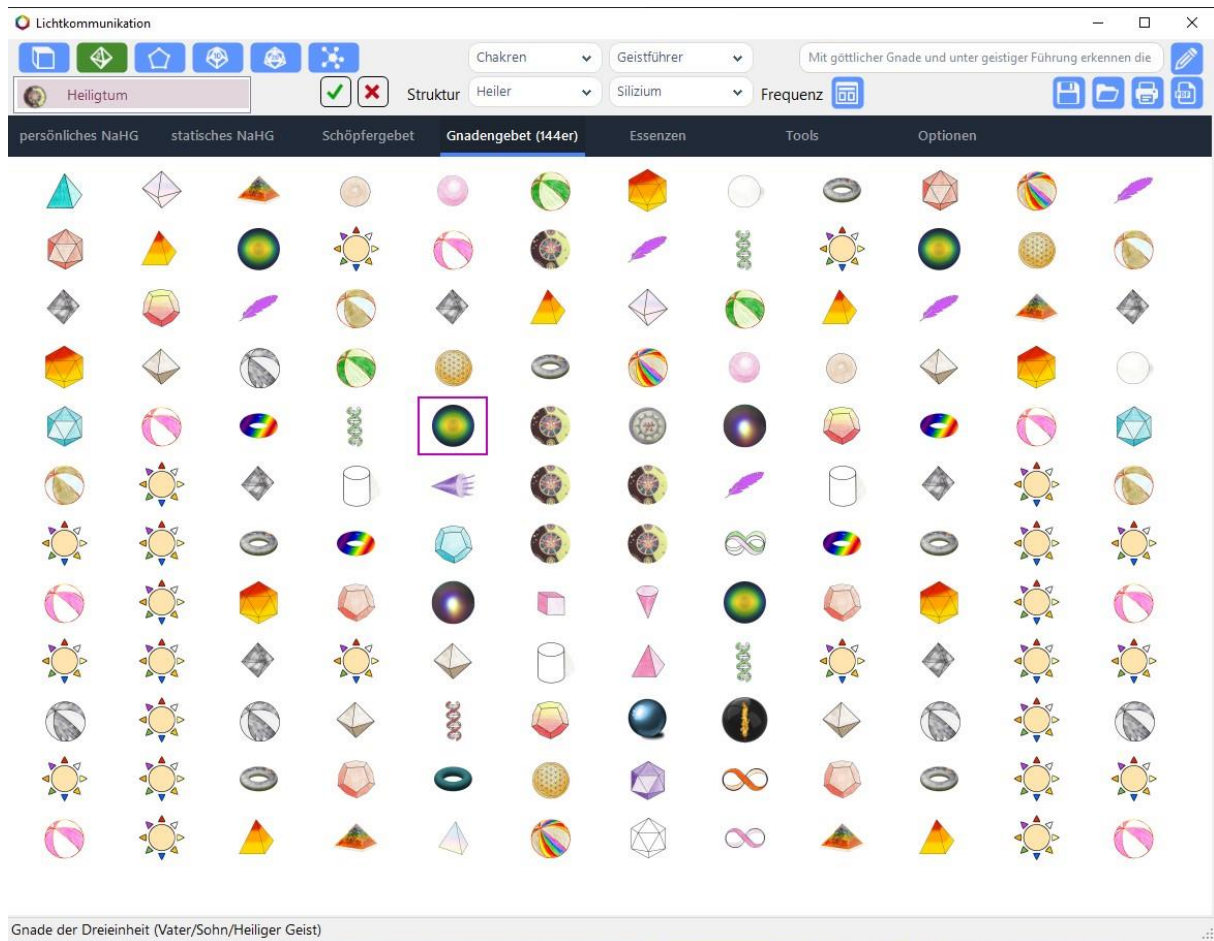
Lichtkommunikation

Heiligtum

Chakren
Geistführer
Mit göttlicher Gnade und unter geistiger Führung erkennen die

Struktur
Heiler
Silizium
Frequenz

persönliches NaHG
statisches NaHG
Schöpfergebet
Gnadengebet (144er)
Essenzen
Tools
Optionen

Gnade der Dreieinheit (Vater/Sohn/Heiliger Geist)